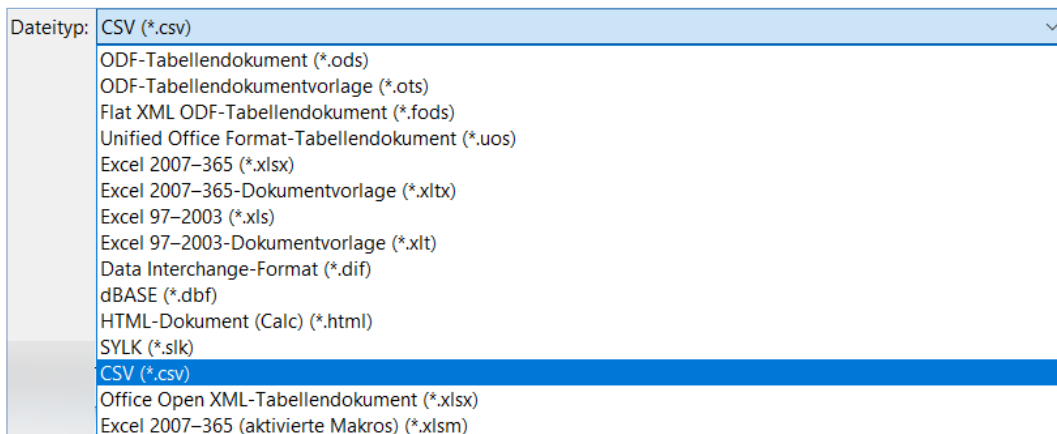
Dateityp: CSV (*.csv)

ODF-Tabellendokument (*.ods)
ODF-Tabellendokumentvorlage (*.ots)
Flat XML ODF-Tabellendokument (*.fods)
Unified Office Format-Tabellendokument (*.uos)
Excel 2007–365 (*.xlsx)
Excel 2007–365-Dokumentvorlage (*.xltx)
Excel 97–2003 (*.xls)
Excel 97–2003-Dokumentvorlage (*.xlt)
Data Interchange-Format (*.dif)
dBASE (*.dbf)
HTML-Dokument (Calc) (*.html)
SYLK (*.slk)
CSV (*.csv)
Office Open XML-Tabellendokument (*.xlsx)
Excel 2007–365 (aktivierte Makros) (*.xlsm)